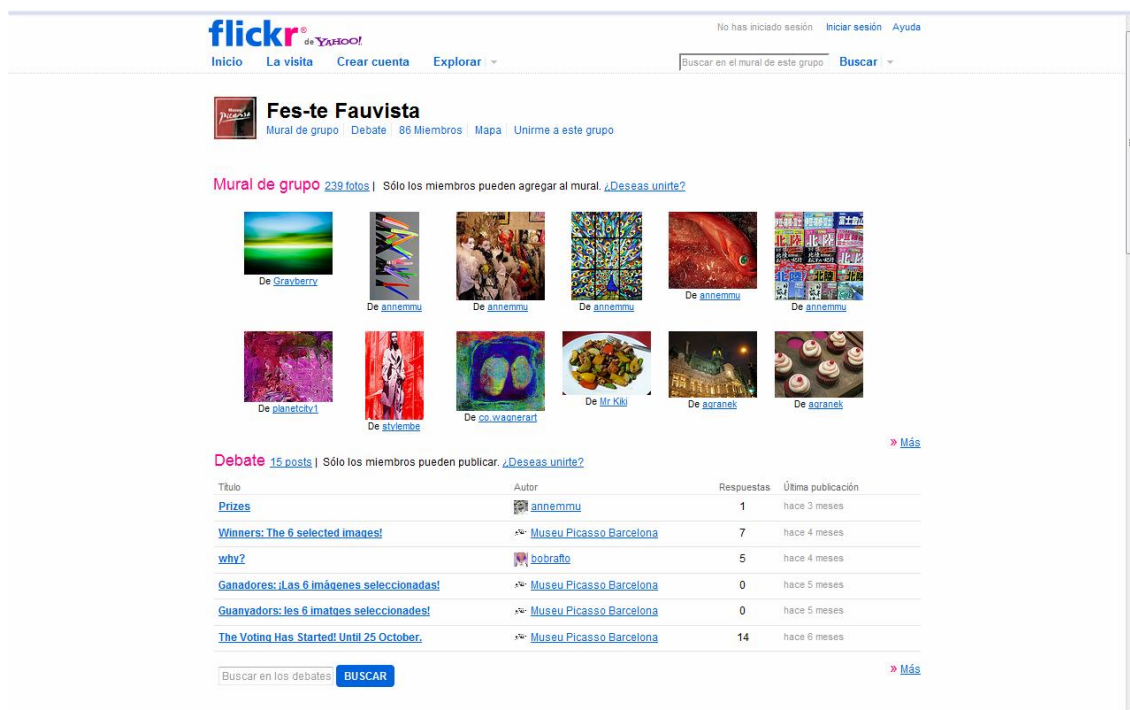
flickr de YAHOO!

No has iniciado sesión Iniciar sesión Ayuda

Inicio La visita Crear cuenta Explorar

Buscar en el mural de este grupo Buscar

Museu Picasso

Fes-te Fauvista

Mural de grupo | Debate | 86 Miembros | Mapa | Unirme a este grupo

Mural de grupo 239 fotos | Sólo los miembros pueden agregar al mural. ¿Deseas unirte?

De Grayberry

De annemmu

De annemmu

De annemmu

De annemmu

De annemmu

De planetcity1

De stylembe

De co.wagnerart

De Mr Kiki

De agranek

De agranek

» Más

Debate 15 posts | Sólo los miembros pueden publicar. ¿Deseas unirte?

| Título | Autor | Respuestas | Última publicación |
|---|---|---|---|
| Prizes | annemmu | 1 | hace 3 meses |
| Winners: The 6 selected images! | Museu Picasso Barcelona | 7 | hace 4 meses |
| why? | bobrafto | 5 | hace 4 meses |
| Ganadores: ¡Las 6 imágenes seleccionadas! | Museu Picasso Barcelona | 0 | hace 5 meses |
| Guanyadors: les 6 imatges seleccionades! | Museu Picasso Barcelona | 0 | hace 5 meses |
| The Voting Has Started! Until 25 October. | Museu Picasso Barcelona | 14 | hace 6 meses |

Buscar en los debates BUSCAR

» Más